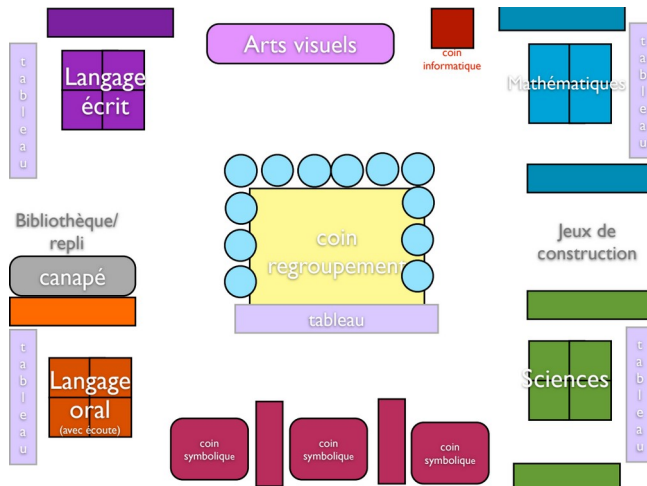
tableau

Langage écrit

Arts visuels

coin informatique

Mathématiques

tableau

Bibliothèque/ repli

canapé

coin regroupement

tableau

Jeux de construction

tableau

Langage oral (avec écoute)

Sciences

tableau

coin symbolique

coin symbolique

coin symbolique